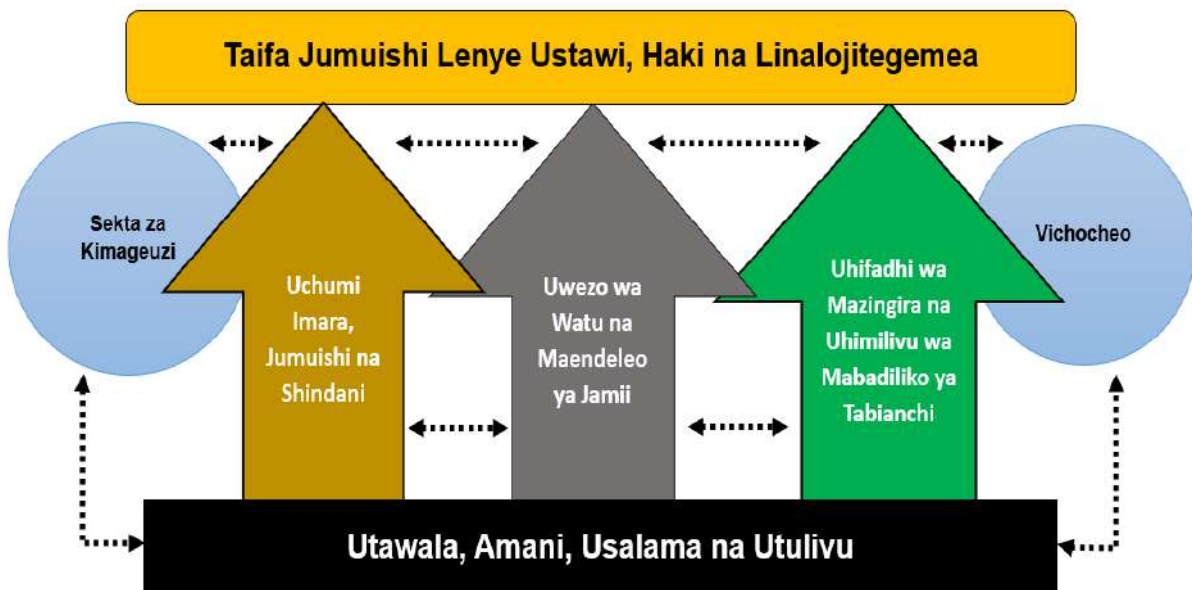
Taifa Jumuishi Lenye Ustawi, Haki na Linalojitegemea

Sekta za Kimageuzi

Uchumi Imara, Jumuishi na Shindani

Uwezo wa Watu na Maendeleo ya Jamii

Uhifadhi wa Mazingira na Uhimilivu wa Mabadiliko ya Tabianchi

Vichocheo

Utawala, Amani, Usalama na Utulivu